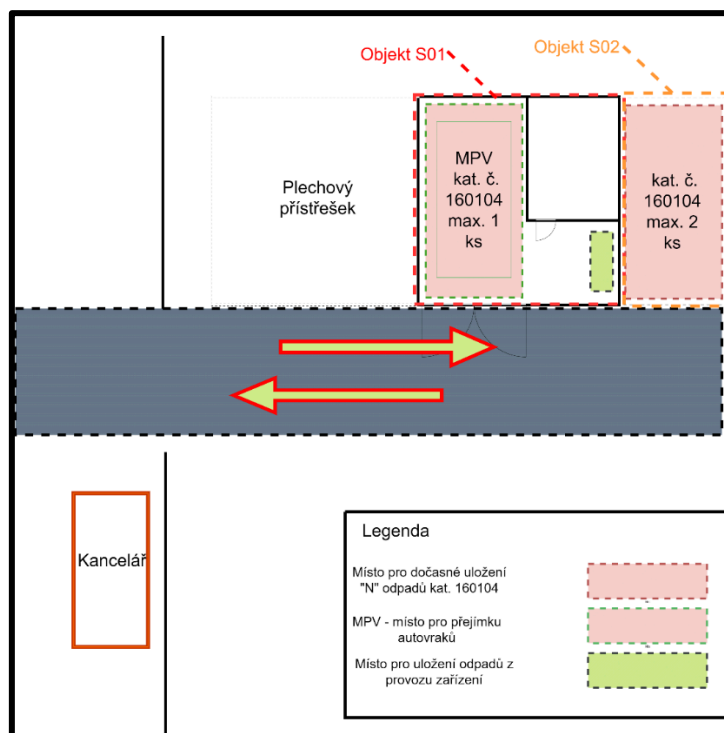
Objekt S01
Objekt S02

Plechový přístřešek

MPV kat. č. 160104 max. 1 ks

kat. č. 160104 max. 2 ks

Kancelář

Legenda

Místo pro dočasné uložení "N" odpadů kat. 160104

MPV - místo pro přejímku autovraků

Místo pro uložení odpadů z provozu zařízení